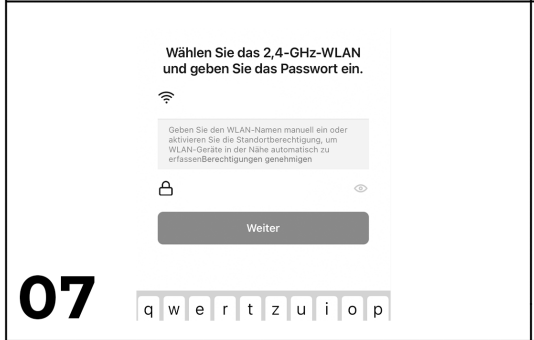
Wählen Sie das 2,4-GHz-WLAN und geben Sie das Passwort ein.

Geben Sie den WLAN-Namen manuell ein oder aktivieren Sie die Standortberechtigung, um WLAN-Geräte in der Nähe automatisch zu erfassenBerechtigungen genehmigen

Weiter

07

q w e r t z u i o p